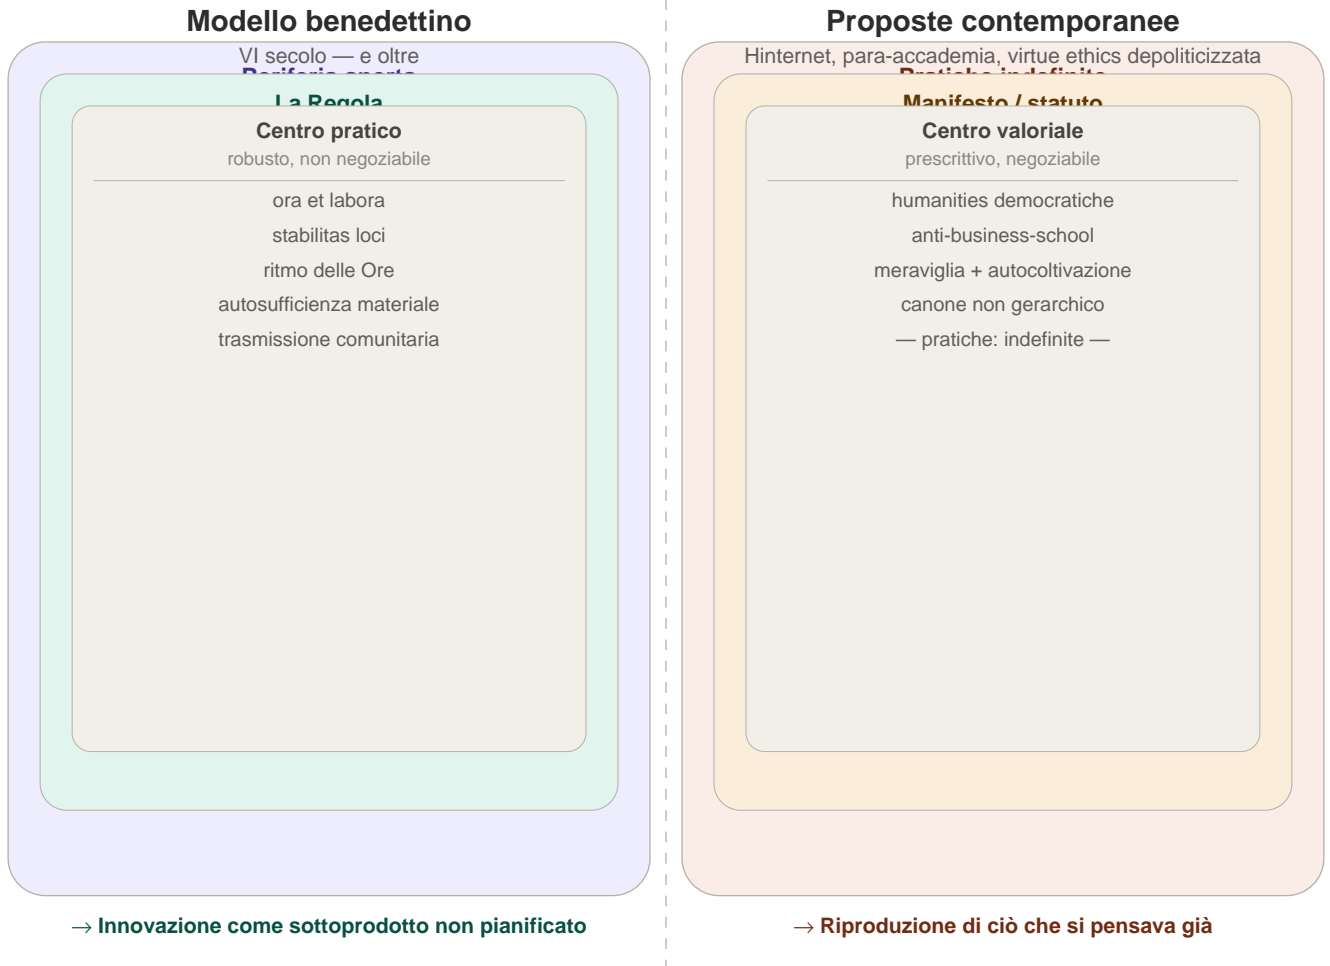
Modello benedettino

VI secolo — e oltre

Periferia aperta

La Regola

Centro pratico

robusto, non negoziabile

ora et labora

stabilitas loci

ritmo delle Ore

autosufficienza materiale

trasmissione comunitaria

→ Innovazione come sottoprodotto non pianificato

Proposte contemporanee

Hinternet, para-accademia, virtue ethics depoliticizzata

Pratiche indefinite

Manifesto / statuto

Centro valoriale

prescrittivo, negoziabile

humanities democratiche

anti-business-school

meraviglia + autocoltivazione

canone non gerarchico

— pratiche: indefinite —

→ Riproduzione di ciò che si pensava già